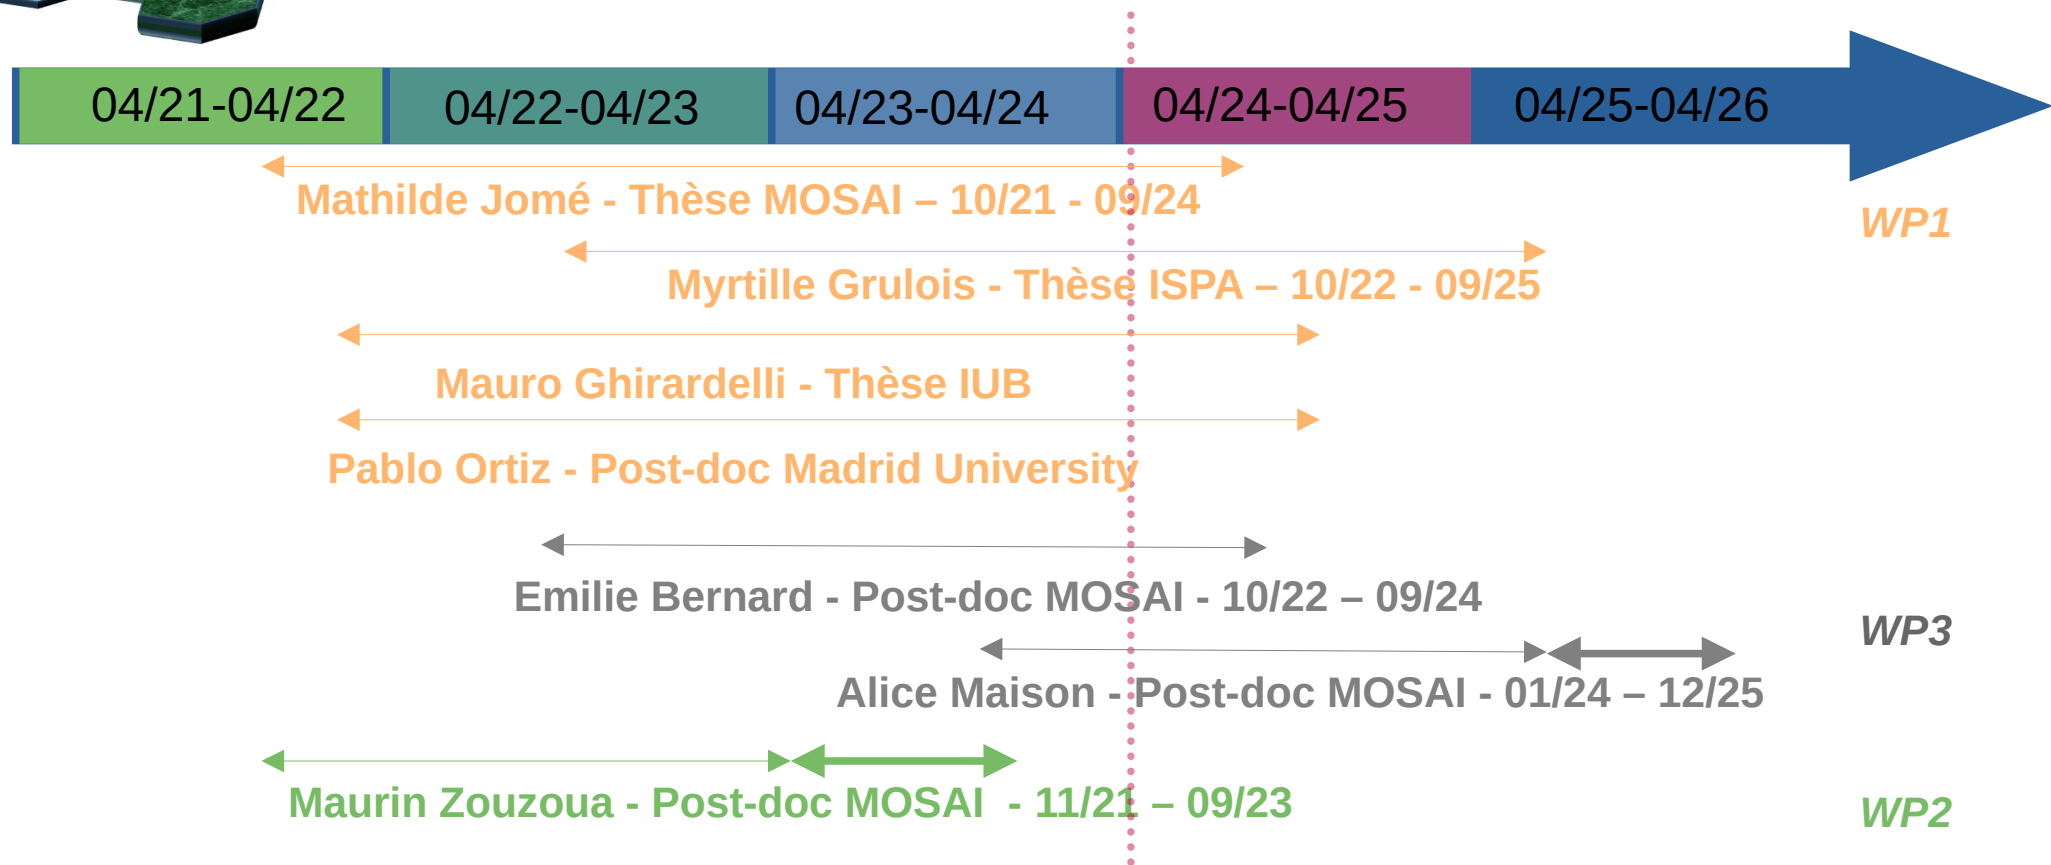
04/21-04/22 04/22-04/23 04/23-04/24 04/24-04/25 04/25-04/26

Mathilde Jomé - Thèse MOSAI – 10/21 - 09/24

WP1

Myrtille Grulois - Thèse ISPA – 10/22 - 09/25

Mauro Ghirardelli - Thèse IUB

Pablo Ortiz - Post-doc Madrid University

Emilie Bernard - Post-doc MOSAI - 10/22 – 09/24

WP3

Alice Maison - Post-doc MOSAI - 01/24 – 12/25

Maurin Zouzoua - Post-doc MOSAI - 11/21 – 09/23

WP2